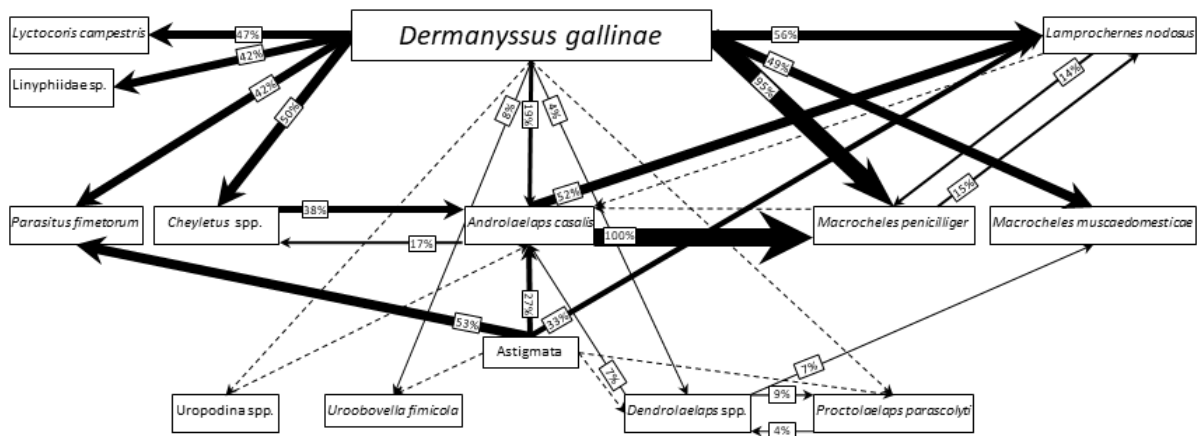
Dermanyssus gallinae

Lyctocoris campestris

47%

Linyphiidae sp.

42%

42%

50%

56%

Lamprochernes nodosus

49%

95%

14%

8%

19%

4%

52%

15%

Parasitus fimetorum

Cheyletus spp.

38%

Androlaelaps casalis

17%

100%

Macrocheles peniciliger

Macrocheles muscaedomesticae

27%

53%

33%

Astigmata

7%

7%

Uropodina spp.

Uroobovella fimicola

Dendrolaelaps spp.

9%

Proctolaelaps parascolyti

4%